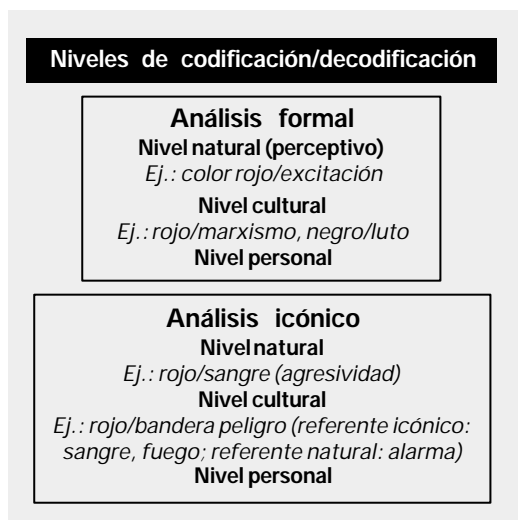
Niveles de codificación/decodificación

Análisis formal
Nivel natural (perceptivo)
Ej.: color rojo/excitación
Nivel cultural
Ej.: rojo/marxismo, negro/luto
Nivel personal

Análisis icónico
Nivel natural
Ej.: rojo/sangre (agresividad)
Nivel cultural
Ej.: rojo/bandera peligro (referente icónico: sangre, fuego; referente natural: alarma)
Nivel personal